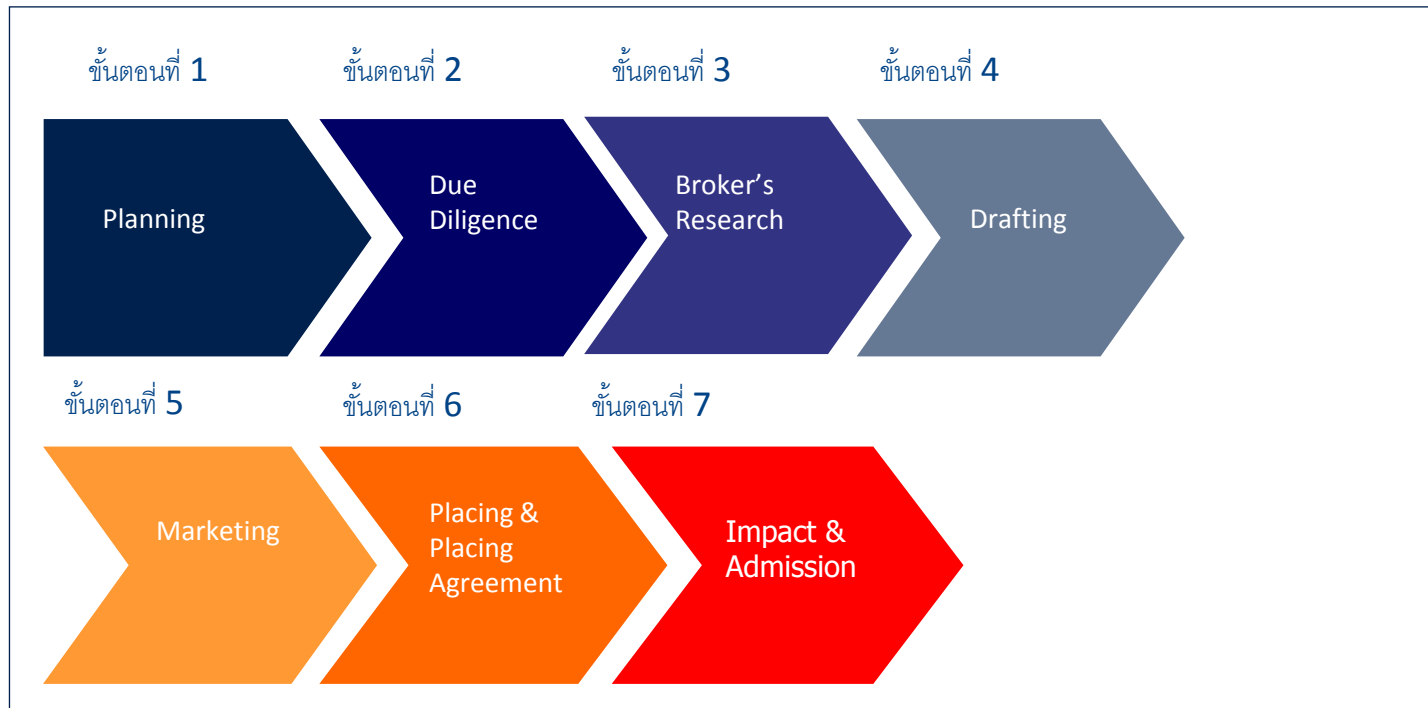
ขั้นตอนที่ 1

Planning

ขั้นตอนที่ 2

Due Diligence

ขั้นตอนที่ 3

Broker’s Research

ขั้นตอนที่ 4

Drafting

ขั้นตอนที่ 5

Marketing

ขั้นตอนที่ 6

Placing & Placing Agreement

ขั้นตอนที่ 7

Impact & Admission